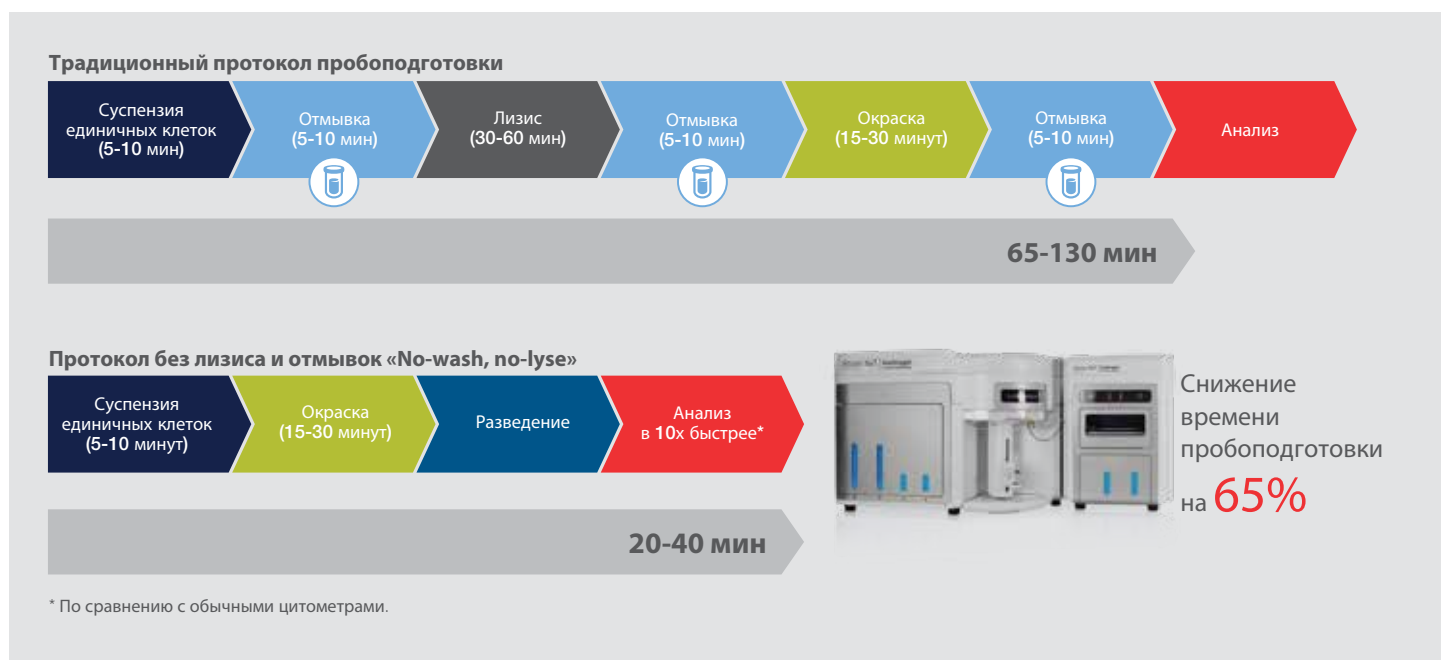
Традиционный протокол пробоподготовки

Суспензия единичных клеток (5-10 мин)

Отмывка (5-10 мин)

Лизис (30-60 мин)

Отмывка (5-10 мин)

Окраска (15-30 минут)

Отмывка (5-10 мин)

Анализ

65-130 мин

Протокол без лизиса и отмывок «No-wash, no-lyse»

Суспензия единичных клеток (5-10 минут)

Окраска (15-30 минут)

Разведение

Анализ в 10х быстрее*

20-40 мин

Снижение времени пробоподготовки на 65%

* По сравнению с обычными цитометрами.